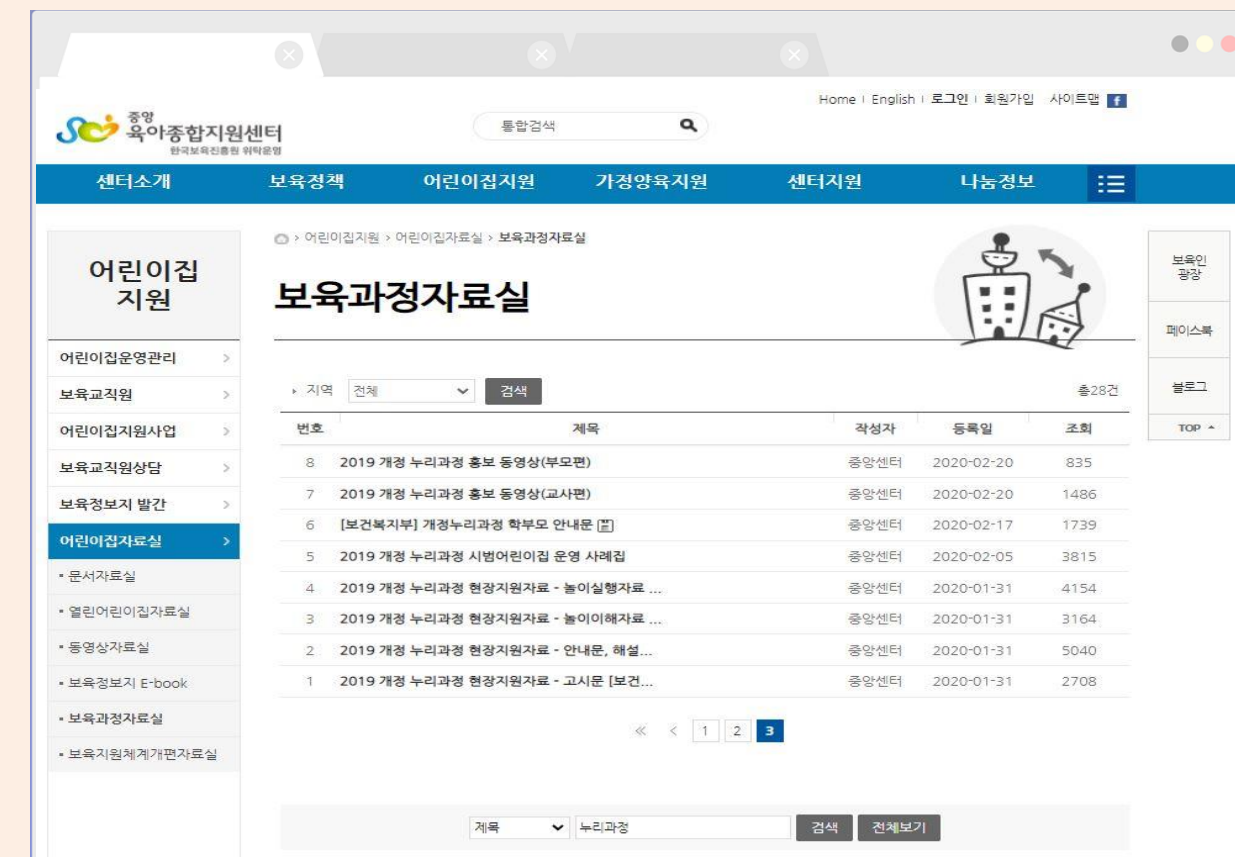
Home | English | 로그인 | 회원가입 | 사이트맵 f

중앙 육아종합지원센터
한국보육진흥원 위탁운영

통합검색

센터소개 | 보육정책 | 어린이집지원 | 가정양육지원 | 센터지원 | 나눔정보

어린이집 지원

어린이집운영관리 >
보육교직원 >
어린이집지원사업 >
보육교직원상담 >
보육정보지 발간 >
어린이집자료실 >
• 문서자료실
• 열린어린이집자료실
• 동영상자료실
• 보육정보지 E-book
• 보육과정자료실
• 보육지원체계개편자료실

> 어린이집지원 > 어린이집자료실 > 보육과정자료실

보육과정자료실

지역 전체 검색

총28건

| 번호 | 제목 | 작성자 | 등록일 | 조회 |
|---|---|---|---|---|
| 8 | 2019 개정 누리과정 홍보 동영상(부모편) | 중앙센터 | 2020-02-20 | 835 |
| 7 | 2019 개정 누리과정 홍보 동영상(교사편) | 중앙센터 | 2020-02-20 | 1486 |
| 6 | [보건복지부] 개정누리과정 학부모 안내문 | 중앙센터 | 2020-02-17 | 1739 |
| 5 | 2019 개정 누리과정 시범어린이집 운영 사례집 | 중앙센터 | 2020-02-05 | 3815 |
| 4 | 2019 개정 누리과정 현장지원자료 - 놀이실행자료 ... | 중앙센터 | 2020-01-31 | 4154 |
| 3 | 2019 개정 누리과정 현장지원자료 - 놀이이해자료 ... | 중앙센터 | 2020-01-31 | 3164 |
| 2 | 2019 개정 누리과정 현장지원자료 - 안내문, 해설... | 중앙센터 | 2020-01-31 | 5040 |
| 1 | 2019 개정 누리과정 현장지원자료 - 고시문 [보건... | 중앙센터 | 2020-01-31 | 2708 |

« < 1 2 3

제목 누리과정 검색 전체보기

보육인 광장
페이스북
블로그
TOP